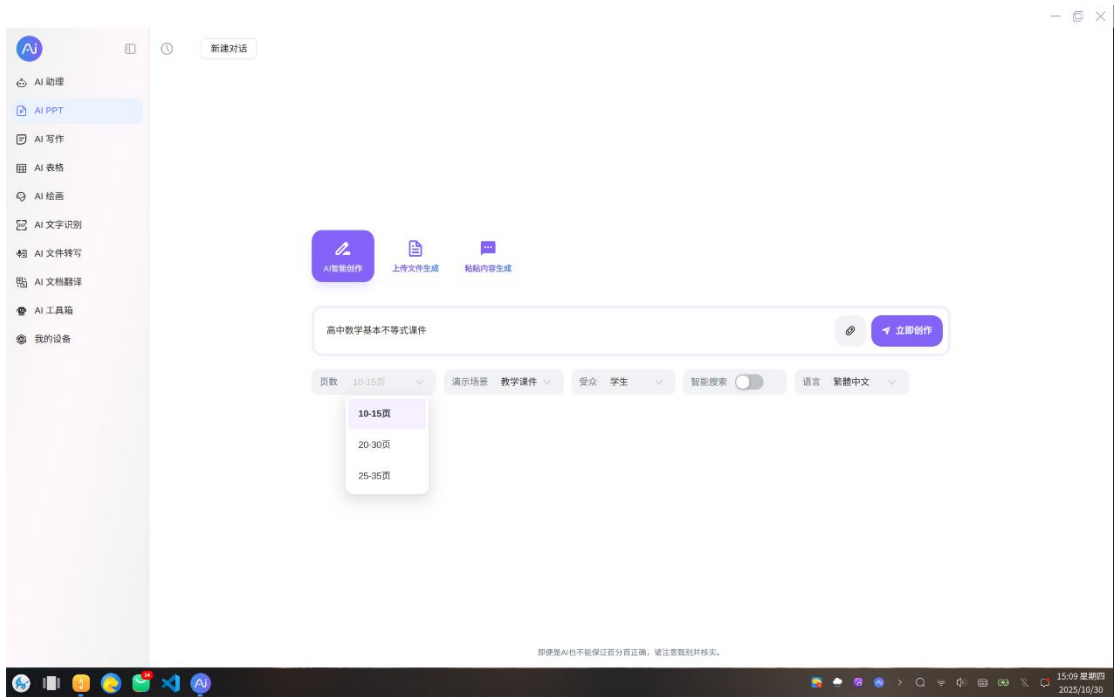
AI

新建对话

AI 助理
AI PPT
AI 写作
AI 表格
AI 绘画
AI 文字识别
AI 文件转写
AI 文档翻译
AI 工具箱
我的设备

AI智能创作
上传文件生成
粘贴内容生成

高中数学基本不等式课件

立即创作

页数 10-15页
演示场景 教学课件
受众 学生
智能搜索
语言 繁體中文

10-15页
20-30页
25-35页

即便是AI也不能保证百分百正确，请注意甄别并核实。

15:09 星期四
2025/10/30